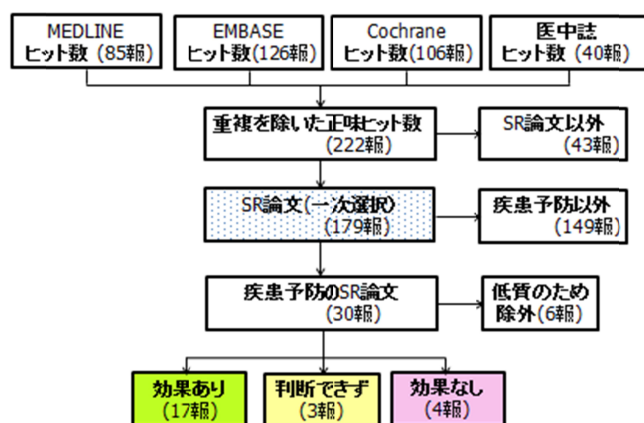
MEDLINE
ヒット数（85報）

EMBASE
ヒット数(126報)

Cochrane
ヒット数(106報)

医中誌
ヒット数（40報）

重複を除いた正味ヒット数
（222報）

SR論文以外
（43報）

SR論文(一次選択)
（179報）

疾患予防以外
（149報）

疾患予防のSR論文
（30報）

低質のため
除外(6報)

効果あり
(17報)

判断できず
(3報)

効果なし
(4報)